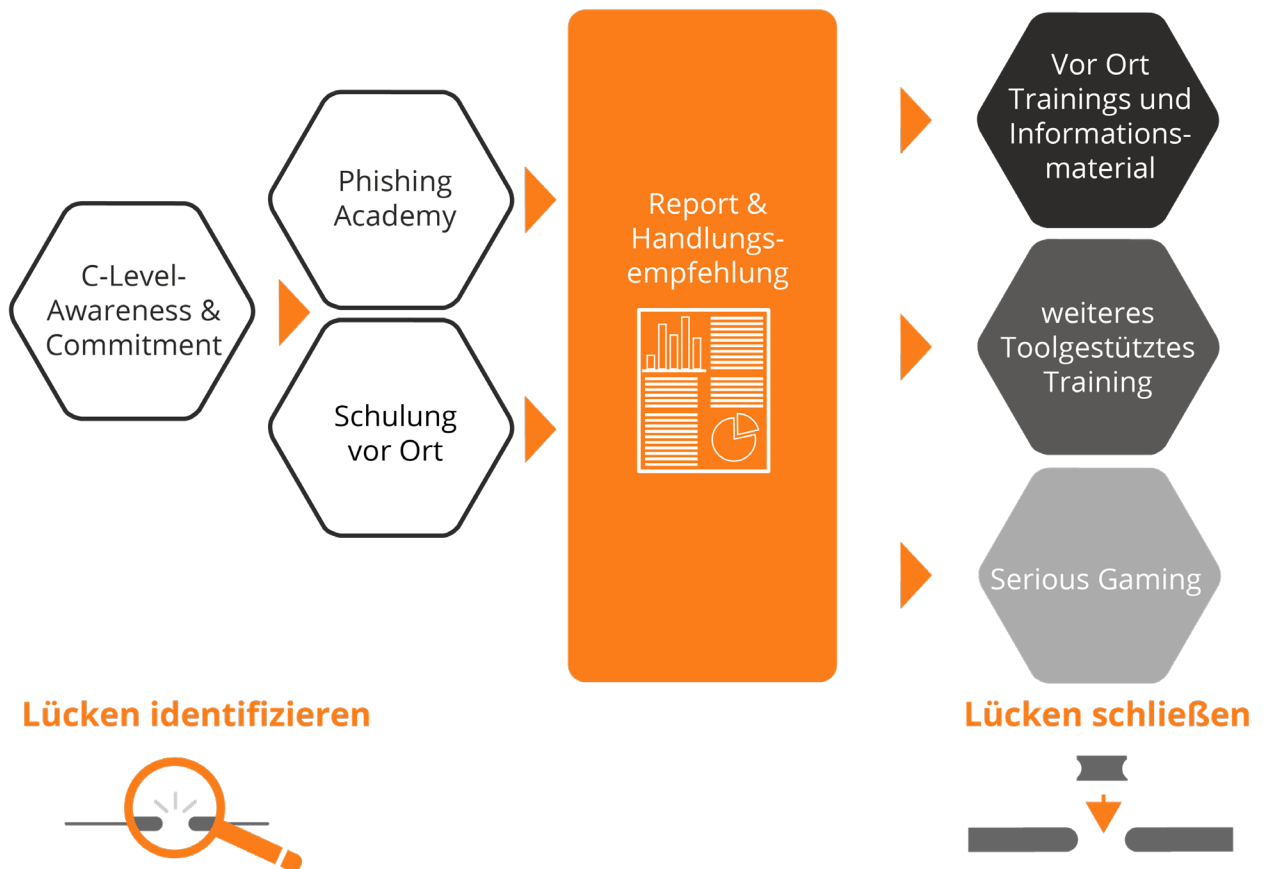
C-Level-Awareness & Commitment

Phishing Academy

Schulung vor Ort

Report & Handlungsempfehlung

Vor Ort Trainings und Informationsmaterial

weiteres Toolgestütztes Training

Serious Gaming

Lücken identifizieren

Lücken schließen